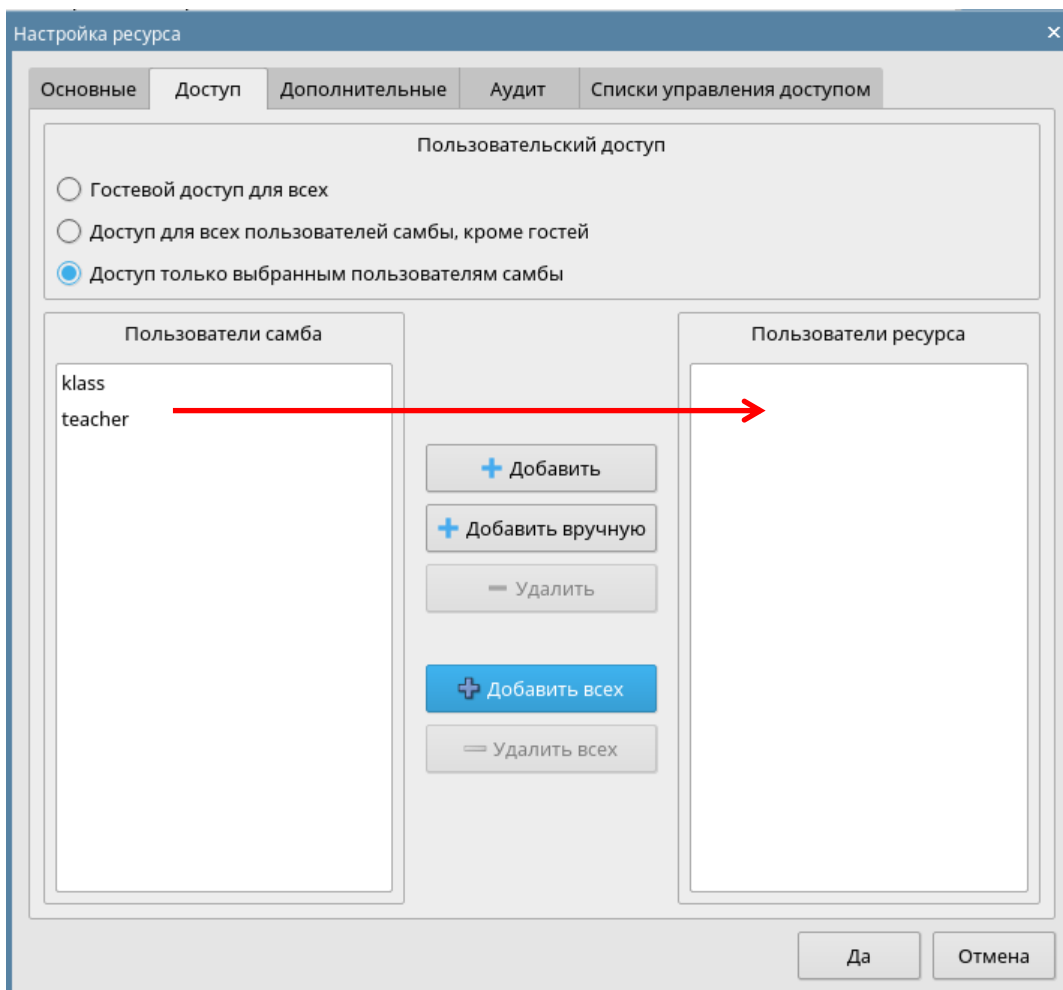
Настройка ресурса

Основные
Доступ
Дополнительные
Аудит
Списки управления доступом

Пользовательский доступ

Гостевой доступ для всех

Доступ для всех пользователей самбы, кроме гостей

Доступ только выбранным пользователям самбы

Пользователи самба

klass
teacher

Пользователи ресурса

Добавить

Добавить вручную

Удалить

Добавить всех

Удалить всех

Да

Отмена